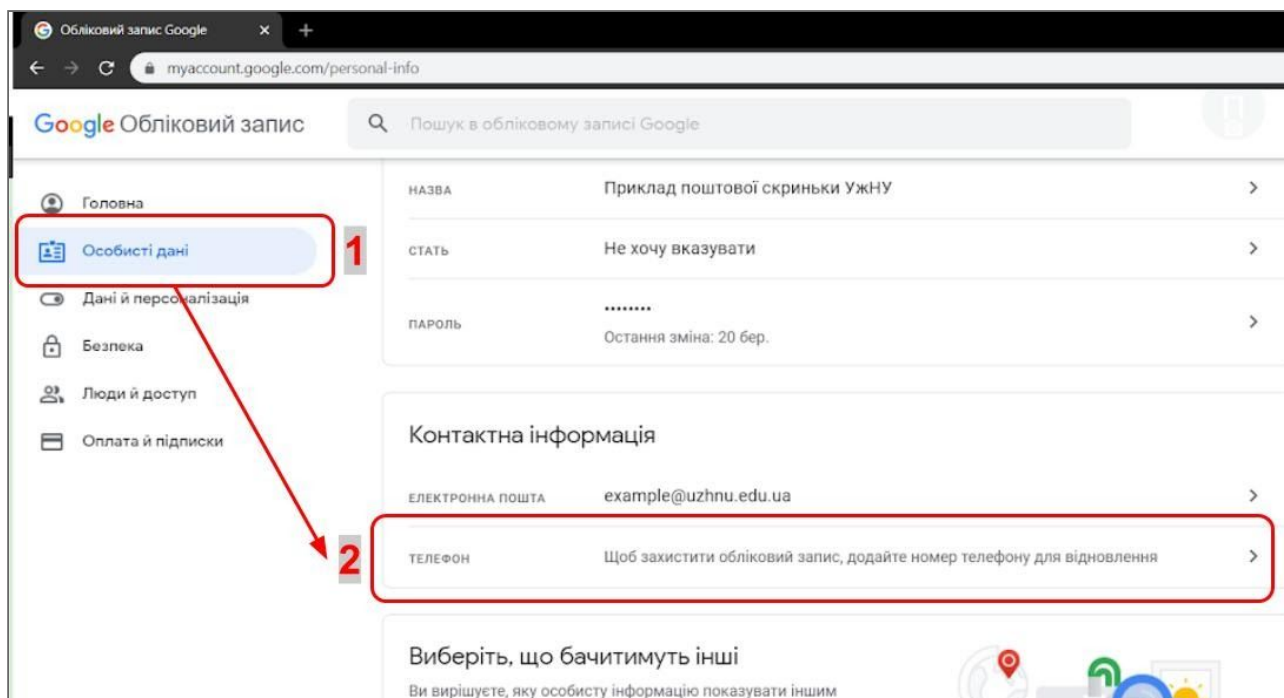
Обліковий запис Google
myaccount.google.com/personal-info

Google Обліковий запис

Пошук в обліковому записі Google

Головна
Особисті дані
Дані й персоналізація
Безпека
Люди й доступ
Оплата й підписки

1

НАЗВА Приклад поштової скриньки УжНУ
СТАТЬ Не хочу вказувати
ПАРОЛЬ •••••••• Остання зміна: 20 бер.

Контактна інформація

ЕЛЕКТРОННА ПОШТА example@uzhnu.edu.ua

2

ТЕЛЕФОН Щоб захистити обліковий запис, додайте номер телефону для відновлення

Виберіть, що бачитимуть інші

Ви вирішуєте, яку особисту інформацію показувати іншим